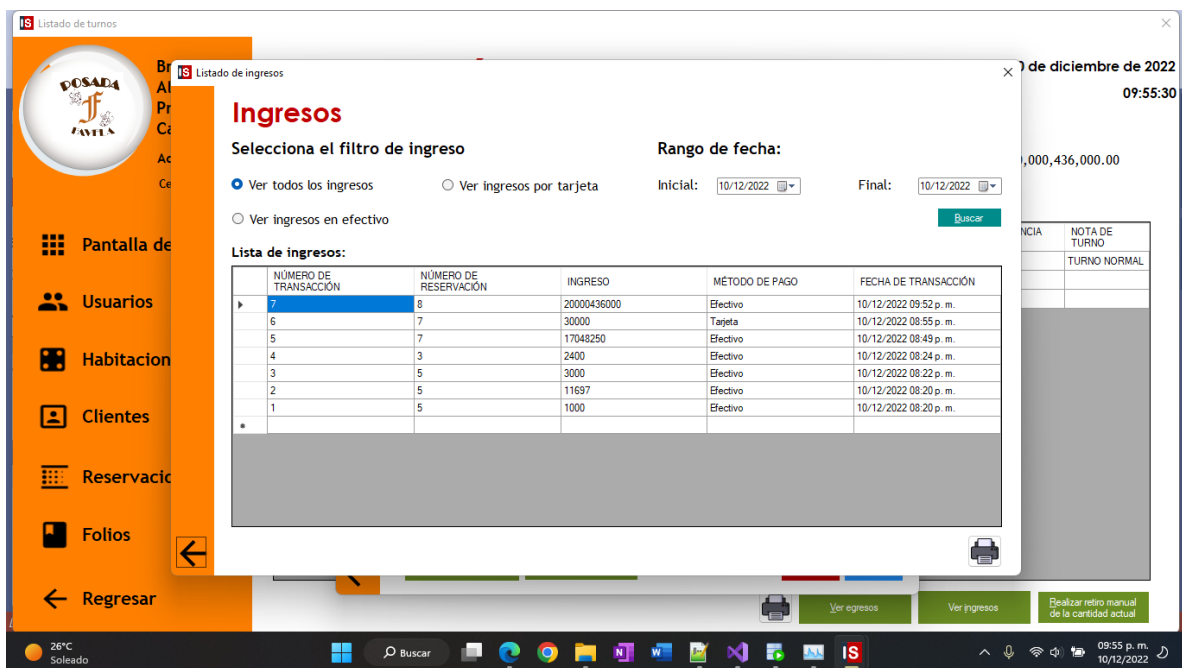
Listado de turnos

POSADA F FAVELA

Br
Al
Pr
Ca
Ac
Ce

0 de diciembre de 2022
09:55:30

,000,436,000.00

Pantalla de
Usuarios
Habitacion
Clientes
Reservacio
Folios
Regresar

Listado de ingresos

Ingresos

Selecciona el filtro de ingreso

Rango de fecha:

Ver todos los ingresos
Ver ingresos por tarjeta
Ver ingresos en efectivo

Inicial: 10/12/2022
Final: 10/12/2022

Buscar

Lista de ingresos:

| NÚMERO DE TRANSACCIÓN | NÚMERO DE RESERVACIÓN | INGRESO | MÉTODO DE PAGO | FECHA DE TRANSACCIÓN |
|---|---|---|---|---|
| 7 | 8 | 20000436000 | Efectivo | 10/12/2022 09:52 p. m. |
| 6 | 7 | 30000 | Tarjeta | 10/12/2022 08:55 p. m. |
| 5 | 7 | 17048250 | Efectivo | 10/12/2022 08:49 p. m. |
| 4 | 3 | 2400 | Efectivo | 10/12/2022 08:24 p. m. |
| 3 | 5 | 3000 | Efectivo | 10/12/2022 08:22 p. m. |
| 2 | 5 | 11697 | Efectivo | 10/12/2022 08:20 p. m. |
| 1 | 5 | 1000 | Efectivo | 10/12/2022 08:20 p. m. |

NCIA
NOTA DE TURNO
TURNO NORMAL

Ver egresos
Ver ingresos
Realizar retiro manual de la cantidad actual

26°C
Soleado
Buscar
09:55 p. m.
10/12/2022